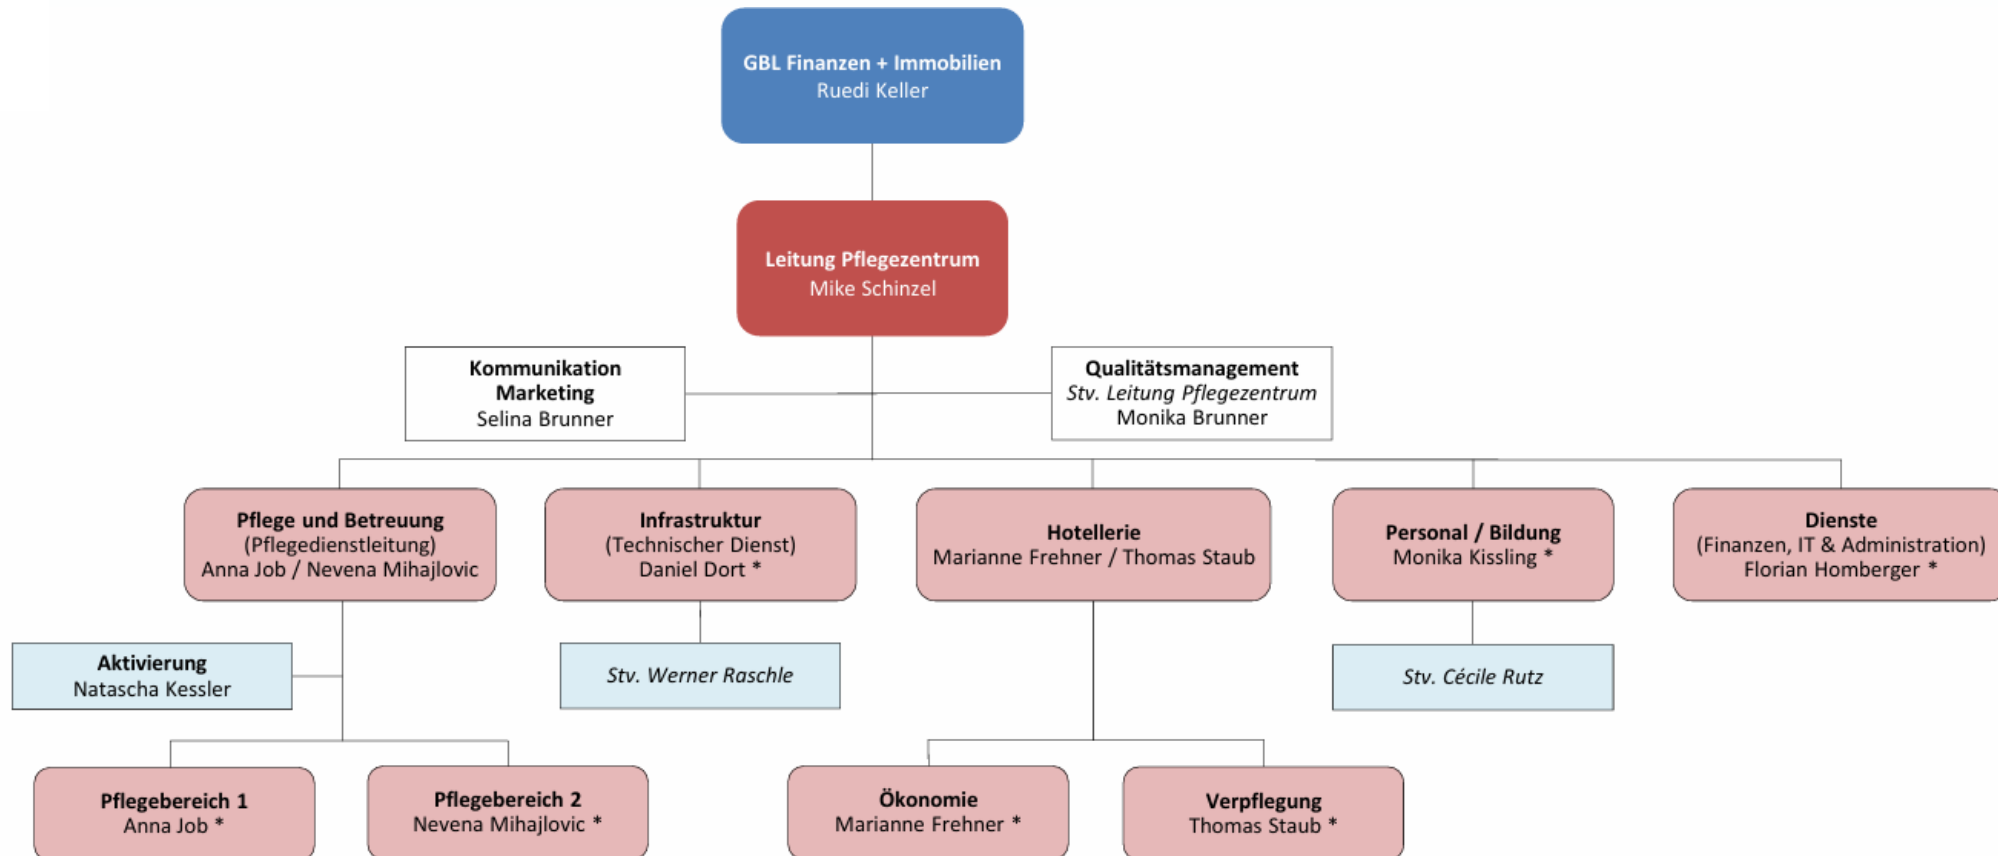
GBL Finanzen + Immobilien
Ruedi Keller

Leitung Pflegezentrum
Mike Schinzel

Kommunikation
Marketing
Selina Brunner

Qualitätsmanagement
Stv. Leitung Pflegezentrum
Monika Brunner

Pflege und Betreuung
(Pflegedienstleitung)
Anna Job / Nevena Mihajlovic

Infrastruktur
(Technischer Dienst)
Daniel Dort *

Hotellerie
Marianne Frehner / Thomas Staub

Personal / Bildung
Monika Kissling *

Dienste
(Finanzen, IT & Administration)
Florian Homberger *

Aktivierung
Natascha Kessler

Stv. Werner Raschle

Stv. Cécile Rutz

Pflegebereich 1
Anna Job *

Pflegebereich 2
Nevena Mihajlovic *

Ökonomie
Marianne Frehner *

Verpflegung
Thomas Staub *